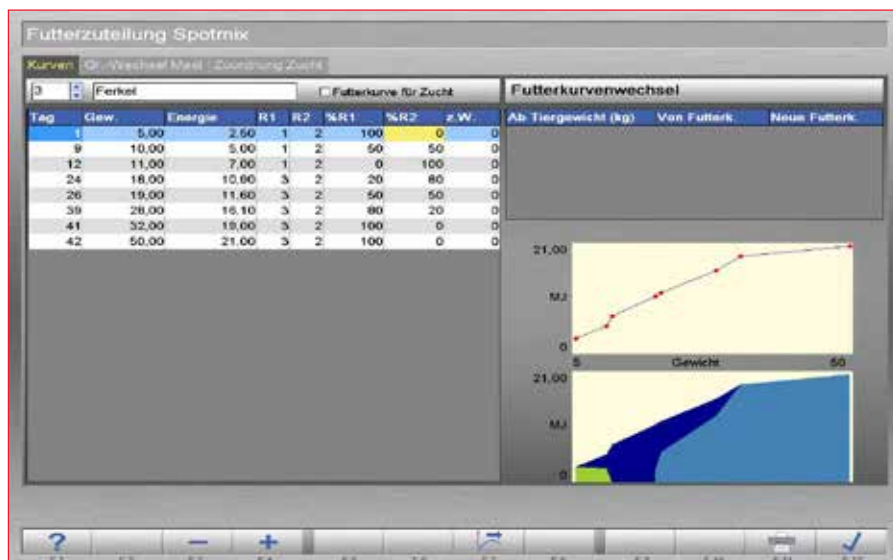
Futterzuteilung Spotmix

Kurven | Gr.-Wechsel Mast | Zuordnung Zucht

3 Ferkel
Futterkurve für Zucht

| Tag | Gew. | Energie | R1 | R2 | %R1 | %R2 | z.W. |
|---|---|---|---|---|---|---|---|
| 1 | 5,00 | 2,50 | 1 | 2 | 100 | 0 | 0 |
| 9 | 10,00 | 5,00 | 1 | 2 | 50 | 50 | 0 |
| 12 | 11,00 | 7,00 | 1 | 2 | 0 | 100 | 0 |
| 24 | 18,00 | 10,60 | 3 | 2 | 20 | 80 | 0 |
| 26 | 19,00 | 11,60 | 3 | 2 | 50 | 50 | 0 |
| 39 | 28,00 | 16,10 | 3 | 2 | 80 | 20 | 0 |
| 41 | 32,00 | 19,00 | 3 | 2 | 100 | 0 | 0 |
| 42 | 50,00 | 21,00 | 3 | 2 | 100 | 0 | 0 |

Futterkurvenwechsel

| Ab Tiergewicht (kg) | Von Futterk. | Neue Futterk. |
|---|---|---|

21,00
MJ
0
5 Gewicht 50

21,00
MJ
0

? — +